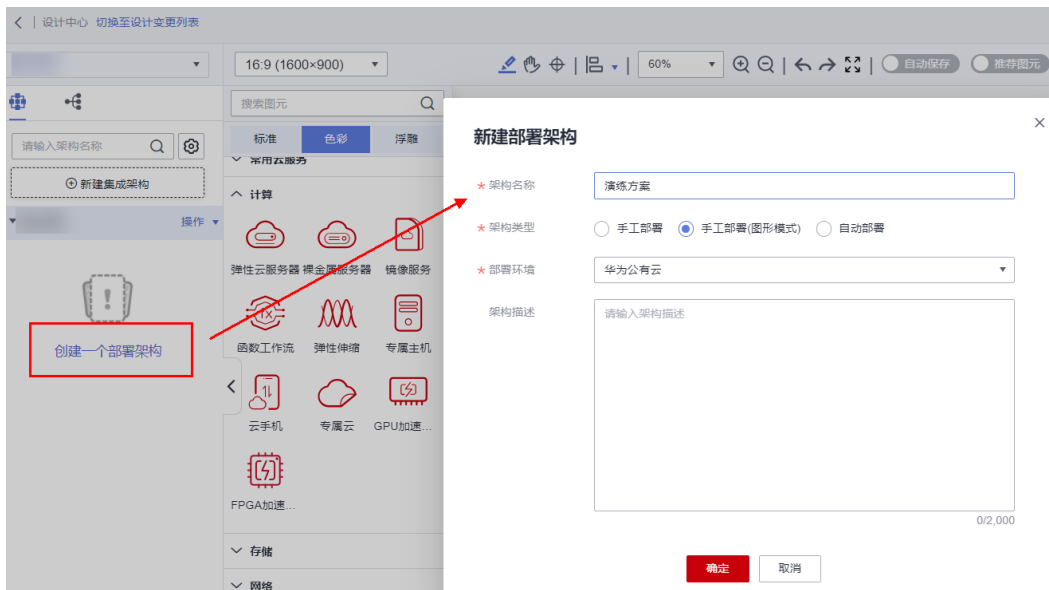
< | 设计中心 切换至设计变更列表

16:9 (1600×900)

60%

自动保存

推荐图元

搜索图元

标准 色彩 浮雕

常用云服务

请输入架构名称

新建集成架构

操作

∧ 计算

弹性云服务器 裸金属服务器 镜像服务

函数工作流 弹性伸缩 专属主机

云手机 专属云 GPU加速...

FPGA加速...

∨ 存储

∨ 网络

创建一个部署架构

新建部署架构

* 架构名称 演练方案

* 架构类型 手工部署 手工部署(图形模式) 自动部署

* 部署环境 华为公有云

架构描述 请输入架构描述

0/2,000

确定 取消